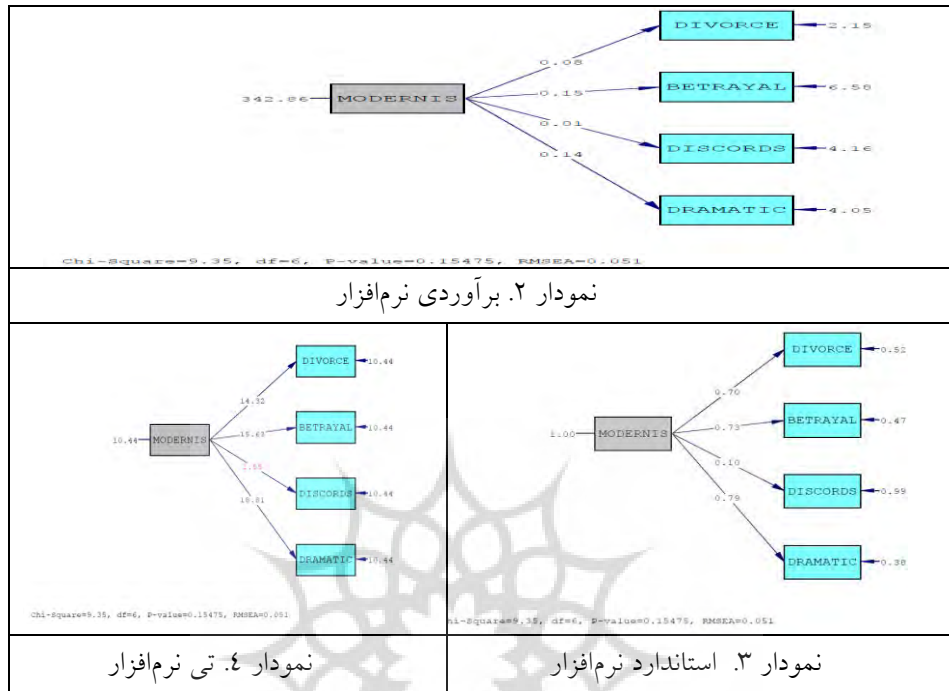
342.86 MODERNIS
0.08
0.15
0.01
0.14
DIVORCE 2.15
BETRAYAL 6.58
DISCORDS 4.16
DRAMATIC 4.05
Chi-Square=9.35, df=6, P-value=0.15475, RMSEA=0.051

نمودار ۲. برآوردی نرم‌افزار

10.44 MODERNIS
14.32
15.63
2.55
10.81
DIVORCE 10.44
BETRAYAL 10.44
DISCORDS 10.44
DRAMATIC 10.44
Chi-Square=9.35, df=6, P-value=0.15475, RMSEA=0.051

1.00 MODERNIS
0.70
0.73
0.10
0.79
DIVORCE 0.52
BETRAYAL 0.47
DISCORDS 0.99
DRAMATIC 0.38
hi-Square=9.35, df=6, P-value=0.15475, RMSEA=0.051

نمودار ٤. تی نرم‌افزار

نمودار ۳. استاندارد نرم‌افزار